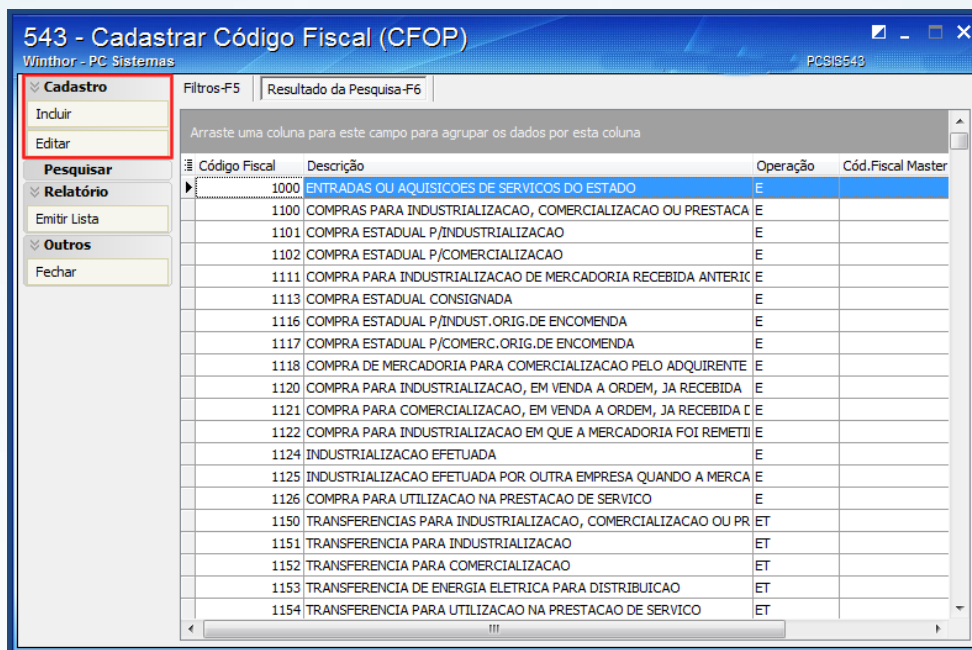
543 - Cadastrar Código Fiscal (CFOP)
Winthor - PC Sistemas
PCSIS543

Cadastro
Incluir
Editar
Pesquisar
Relatório
Emitir Lista
Outros
Fechar

Filtros-F5
Resultado da Pesquisa-F6

Arraste uma coluna para este campo para agrupar os dados por esta coluna

| Código Fiscal | Descrição | Operação | Cód.Fiscal Master |
|---|---|---|---|
| 1000 | ENTRADAS OU AQUISICOES DE SERVICOS DO ESTADO | E | |
| 1100 | COMPRAS PARA INDUSTRIALIZACAO, COMERCIALIZACAO OU PRESTACA | E | |
| 1101 | COMPRA ESTADUAL P/INDUSTRIALIZACAO | E | |
| 1102 | COMPRA ESTADUAL P/COMERCIALIZACAO | E | |
| 1111 | COMPRA PARA INDUSTRIALIZACAO DE MERCADORIA RECEBIDA ANTERIC | E | |
| 1113 | COMPRA ESTADUAL CONSIGNADA | E | |
| 1116 | COMPRA ESTADUAL P/INDUST.ORIG.DE ENCOMENDA | E | |
| 1117 | COMPRA ESTADUAL P/COMERC.ORIG.DE ENCOMENDA | E | |
| 1118 | COMPRA DE MERCADORIA PARA COMERCIALIZACAO PELO ADQUIRENTE | E | |
| 1120 | COMPRA PARA INDUSTRIALIZACAO, EM VENDA A ORDEM, JA RECEBIDA | E | |
| 1121 | COMPRA PARA COMERCIALIZACAO, EM VENDA A ORDEM, JA RECEBIDA D | E | |
| 1122 | COMPRA PARA INDUSTRIALIZACAO EM QUE A MERCADORIA FOI REMETII | E | |
| 1124 | INDUSTRIALIZACAO EFETUADA | E | |
| 1125 | INDUSTRIALIZACAO EFETUADA POR OUTRA EMPRESA QUANDO A MERCA | E | |
| 1126 | COMPRA PARA UTILIZACAO NA PRESTACAO DE SERVICO | E | |
| 1150 | TRANSFERENCIAS PARA INDUSTRIALIZACAO, COMERCIALIZACAO OU PR | ET | |
| 1151 | TRANSFERENCIA PARA INDUSTRIALIZACAO | ET | |
| 1152 | TRANSFERENCIA PARA COMERCIALIZACAO | ET | |
| 1153 | TRANSFERENCIA DE ENERGIA ELETRICA PARA DISTRIBUICAO | ET | |
| 1154 | TRANSFERENCIA PARA UTILIZACAO NA PRESTACAO DE SERVICO | ET | |